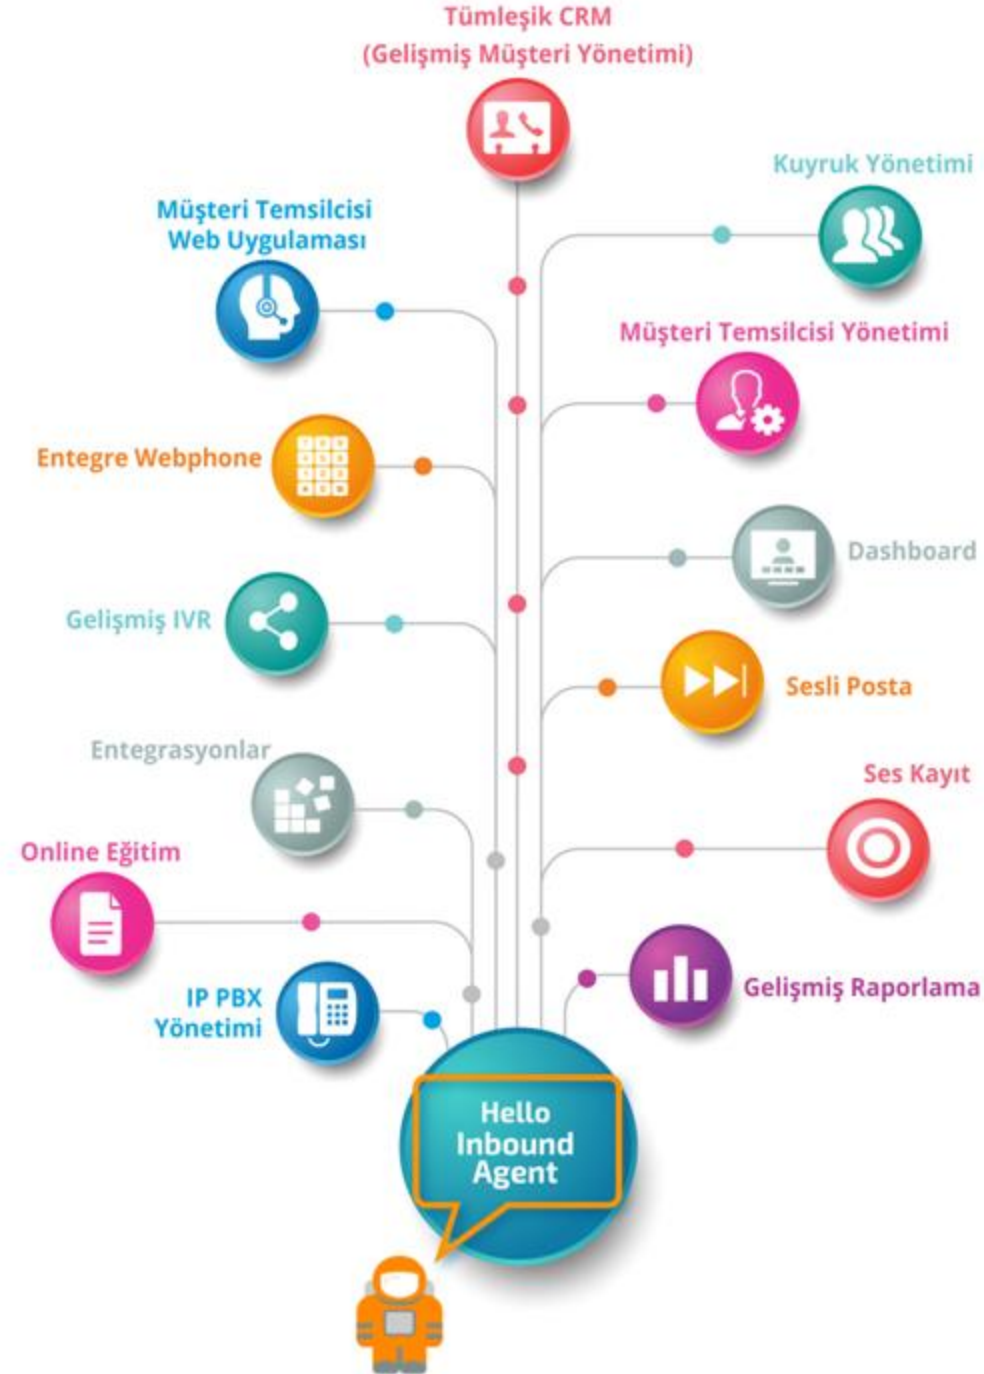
Tümleşik CRM
(Gelişmiş Müşteri Yönetimi)

Kuyruk Yönetimi

Müşteri Temsilcisi Web Uygulaması

Müşteri Temsilcisi Yönetimi

Entegre Webphone

Dashboard

Gelişmiş IVR

Sesli Posta

Entegrasyonlar

Ses Kayıt

Online Eğitim

Gelişmiş Raporlama

IP PBX Yönetimi

Hello Inbound Agent